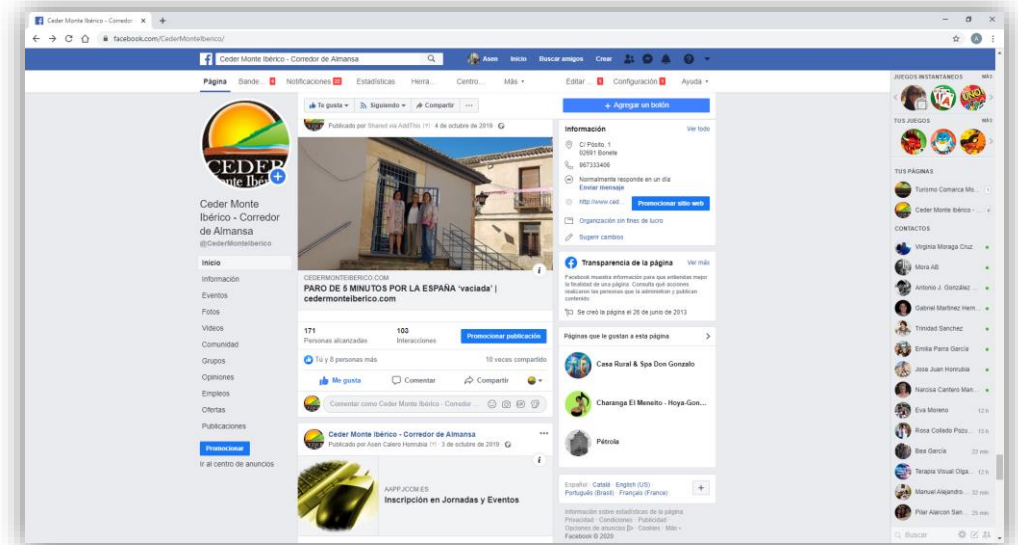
Ceder Monte Ibérico - Corredor ×
facebook.com/CederMonteIberico/
Ceder Monte Ibérico - Corredor de Almansa
Asen Inicio Buscar amigos Crear
Página Bande... 4 Notificaciones 20 Estadísticas Herra... Centro... Más ▾ Editar... 1 Configuración 1 Ayuda ▾

CEDER Monte Ibérico
Ceder Monte Ibérico - Corredor de Almansa
@CederMonteIberico
Inicio
Información
Eventos
Fotos
Videos
Comunidad
Grupos
Opiniones
Empleos
Ofertas
Publicaciones
Promocionar
Ir al centro de anuncios

Te gusta ▾ Siguiendo ▾ Compartir ...
Publicado por Shared via AddThis · 4 de octubre de 2019
CEDERMONTEIBERICO.COM
PARO DE 5 MINUTOS POR LA ESPAÑA 'vaciada' | cedermonteiberico.com
171
Personas alcanzadas
108
Interacciones
Promocionar publicación
Tú y 8 personas más
10 veces compartido
Me gusta Comentar Compartir
Comentar como Ceder Monte Ibérico - Corredor ...

Ceder Monte Ibérico - Corredor de Almansa
Publicado por Asen Calero Honrubia · 3 de octubre de 2019
AAPPJCCM.ES
Inscripción en Jornadas y Eventos

+ Agregar un botón
Información Ver todo
C/ Pósito, 1
02691 Bonete
967333406
Normalmente responde en un día
Enviar mensaje
http://www.ced... Promocionar sitio web
Organización sin fines de lucro
Sugerir cambios
Transparencia de la página Ver más
Facebook muestra información para que entiendas mejor la finalidad de una página. Consulta qué acciones realizan las personas que la administran y publican contenido.
Se creó la página el 26 de junio de 2013
Páginas que le gustan a esta página
Casa Rural & Spa Don Gonzalo
Charanga El Meneito - Hoya-Gon...
Pétrola
Español · Català · English (US) · Português (Brasil) · Français (France)
Información sobre estadísticas de la página · Privacidad · Condiciones · Publicidad · Opciones de anuncios · Cookies · Más · Facebook © 2020

JUEGOS INSTANTÁNEOS MÁS
TUS JUEGOS MÁS
TUS PÁGINAS
Turismo Comarca Mo...
Ceder Monte Ibérico - ...
CONTACTOS
Virginia Moraga Cruz
Mora AB
Antonio J. González ...
Gabriel Martínez Hern...
Trinidad Sanchez
Emilia Parra García
Jose Juan Honrubia
Narcisa Cantero Man...
Eva Moreno 12 h
Rosa Collado Pozu... 13 h
Bea García 23 min
Terapia Visual Olga... 12 h
Manuel Alejandro... 32 min
Pilar Alarcon San... 25 min
Buscar